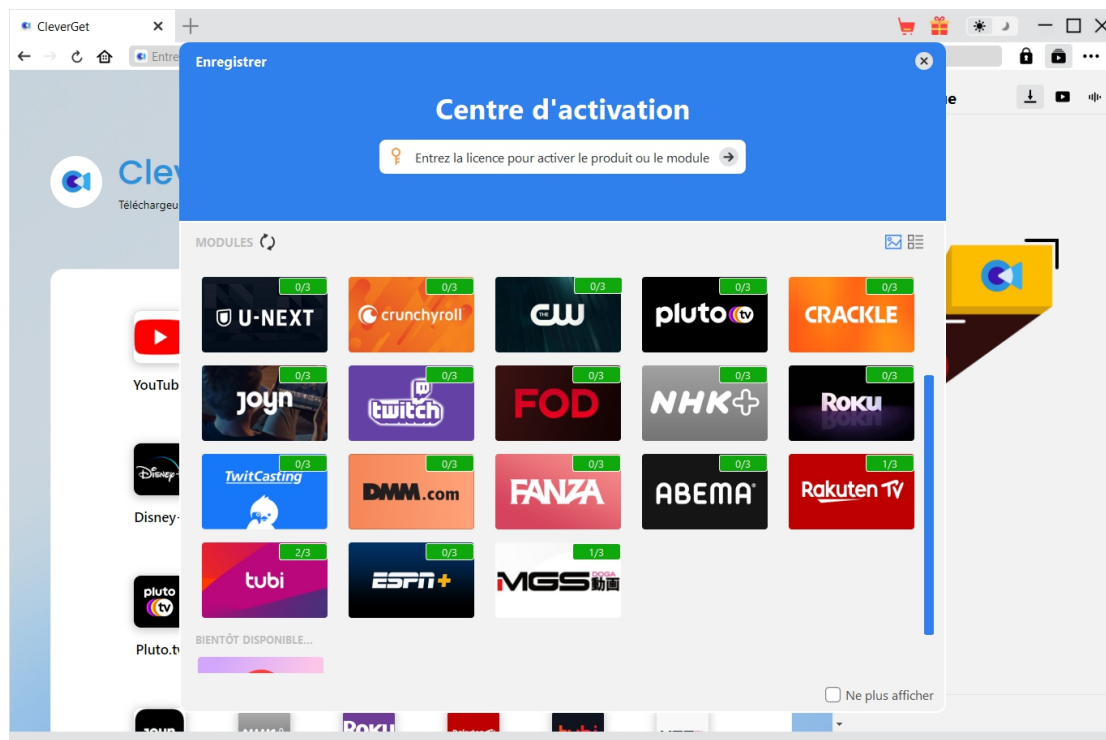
CleverGet

Entre

Enregistrer

Centre d'activation

Entrez la licence pour activer le produit ou le module

Clev

Téléchargeu

MODULES

| 0/3 U-NEXT | 0/3 crunchyroll | 0/3 CW | 0/3 pluto tv | 0/3 CRACKLE |
|---|---|---|---|---|
| 0/3 joyn | 0/3 twitch | 0/3 FOD | 0/3 NHK+ | 0/3 Roku |
| 0/3 TwitCasting | 0/3 DMM.com | 0/3 FANZA | 0/3 ABEMA | 1/3 Rakuten TV |
| 2/3 tubi | 0/3 ESPN+ | 1/3 MGS動画 | | |

BIENTÔT DISPONIBLE...

Ne plus afficher

YouTub

Disney

pluto tv

Pluto.tv

e

joyn

Roku

tubi